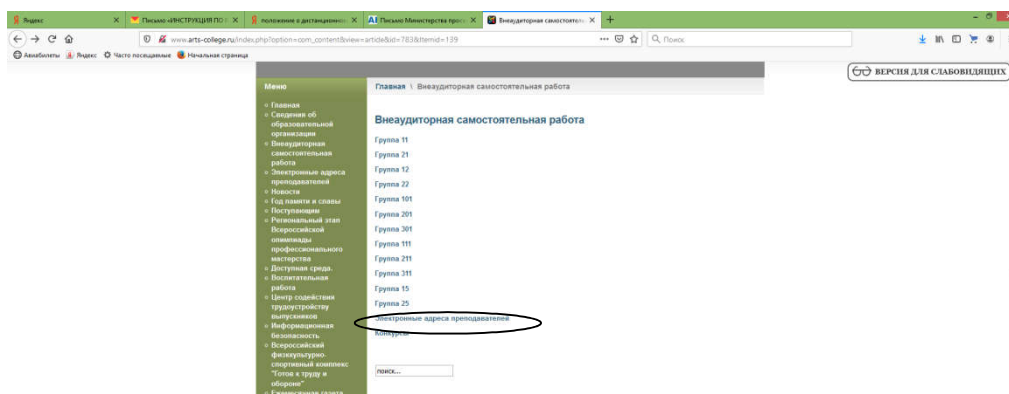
Яндекс | Письмо «ИНСТРУКЦИЯ ПО | положение о дистанционно | Письмо Министерства прос | Внеаудиторная самостоятель

www.arts-college.ru/index.php?option=com_content&view=article&id=78&Itemid=139

Поиск

Авиабилеты | Яндекс | Часто посещаемые | Начальная страница

ВЕРСИЯ ДЛЯ СЛАБОВИДЯЩИХ

Меню

» Главная
» Сведения об образовательной организации
» Внеаудиторная самостоятельная работа
» Электронные адреса преподавателей
» Новости
» Год памяти и славы
» Поступающим
» Региональный этап Всероссийской олимпиады профессионального мастерства
» Доступная среда.
» Воспитательная работа
» Центр содействия трудоустройству выпускников
» Информационная безопасность
» Всероссийский физкультурно-спортивный комплекс "Готов к труду и обороне"
» Ежемесячная газета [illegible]

Главная \ Внеаудиторная самостоятельная работа

Внеаудиторная самостоятельная работа

Группа 11
Группа 21
Группа 12
Группа 22
Группа 101
Группа 201
Группа 301
Группа 111
Группа 211
Группа 311
Группа 15
Группа 25
Электронные адреса преподавателей
Конкурсы

поиск...